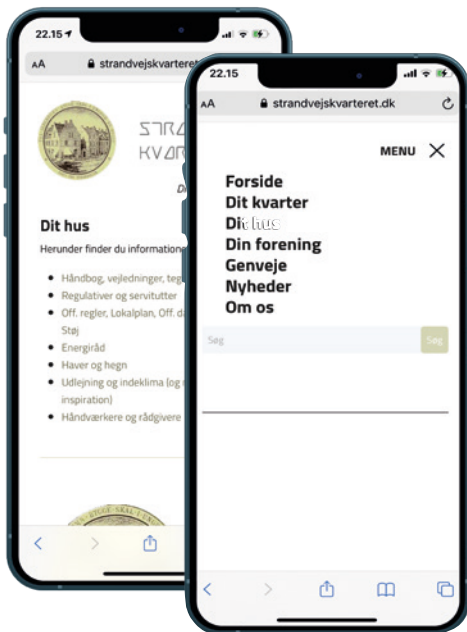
22.15

AA strandvejskvarteret.dk

STR
KVAR

Dit hus

Herunder finder du information

Håndbog, vejledninger, teg
Regulativer og servitutter
Off. regler, Lokalplan, Off. d
Støj
Energiråd
Haver og hegn
Udlejning og indeklima (og
inspiration)
Håndværkere og rådgivere

22.15

AA strandvejskvarteret.dk

MENU

Forside
Dit kvarter
Dit hus
Din forening
Genveje
Nyheder
Om os

Søg

Søg